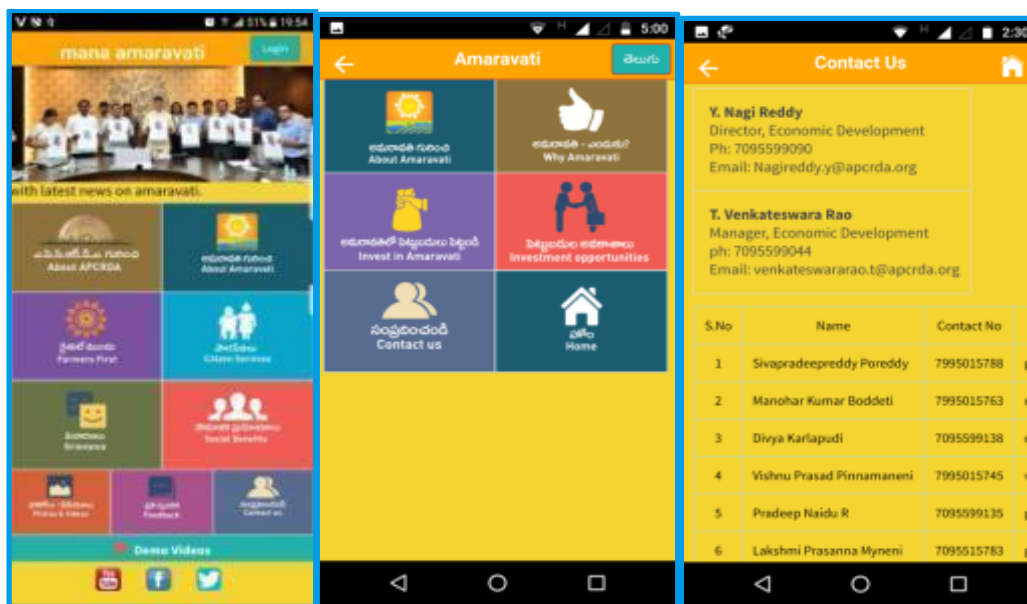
51% 19:54

mana amaravati

Login

with latest news on amaravati.

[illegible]
About APCRDA

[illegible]
About Amaravati

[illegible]
Farmers First

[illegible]
Citizen Services

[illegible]
Grievance

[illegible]
Social Benefits

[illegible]
Photos & Videos

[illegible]
Feedback

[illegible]
Contact us

Demo Videos

5:00

Amaravati

తెలుగు

అమరావతి గురించి
About Amaravati

అమరావతి - ఎందుకు?
Why Amaravati

అమరావతిలో పెట్టుబడులు పెట్టండి
Invest in Amaravati

పెట్టుబడుల అవకాశాలు
Investment opportunities

సంప్రదించండి
Contact us

హోం
Home

2:30

Contact Us

Y. Nagi Reddy
Director, Economic Development
Ph: 7095599090
Email: Nagireddy.y@apcrda.org

T. Venkateswara Rao
Manager, Economic Development
ph: 7095599044
Email: venkateswararao.t@apcrda.org

| S.No | Name | Contact No |
|---|---|---|
| 1 | Sivapradeepreddy Poreddy | 7995015788 |
| 2 | Manohar Kumar Boddeti | 7995015763 |
| 3 | Divya Karlapudi | 7095599138 |
| 4 | Vishnu Prasad Pinnamaneni | 7995015745 |
| 5 | Pradeep Naidu R | 7095599135 |
| 6 | Lakshmi Prasanna Myneni | 7095515783 |